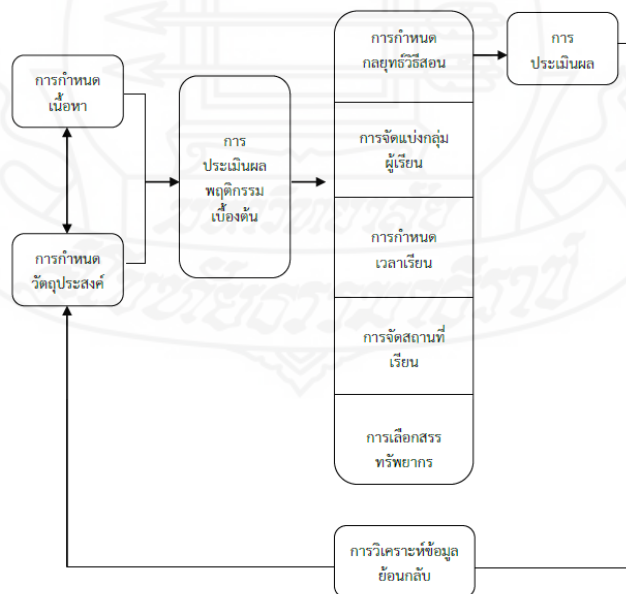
การกำหนด
เนื้อหา

การกำหนด
วัตถุประสงค์

การ
ประเมินผล
พฤติกรรม
เบื้องต้น

การกำหนด
กลยุทธ์วิธีสอน

การจัดแบ่งกลุ่ม
ผู้เรียน

การกำหนด
เวลาเรียน

การจัดสถานที่
เรียน

การเลือกสรร
ทรัพยากร

การ
ประเมินผล

การวิเคราะห์ข้อมูล
ย้อนกลับ